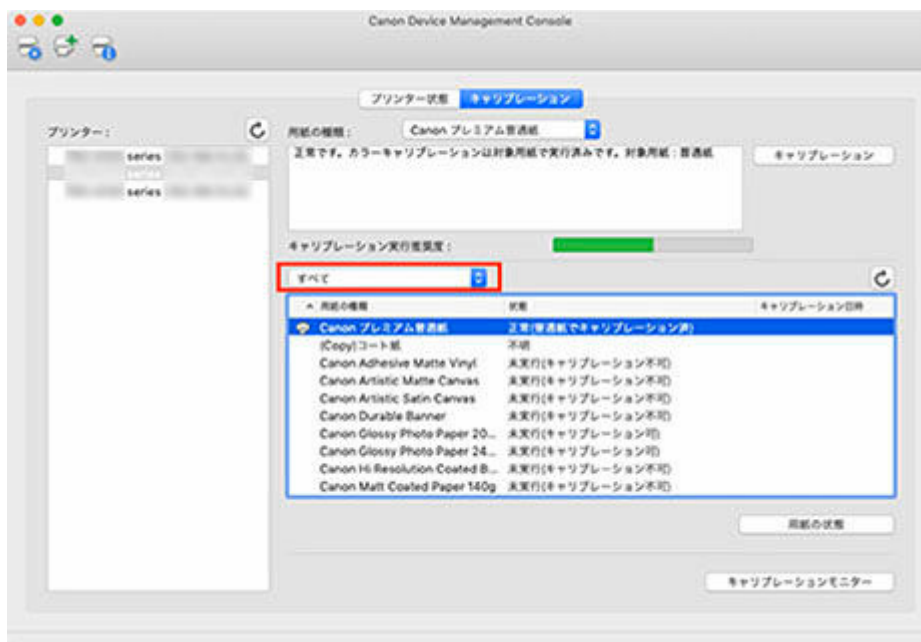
Canon Device Management Console

プリンター状態　キャリブレーション

プリンター：

series
series
series

用紙の種類：　Canon プレミアム普通紙

正常です。カラーキャリブレーションは対象用紙で実行済みです。対象用紙：普通紙

キャリブレーション

キャリブレーション実行推奨度：

すべて

| 用紙の種類 | 状態 | キャリブレーション日時 |
|---|---|---|
| Canon プレミアム普通紙 | 正常(普通紙でキャリブレーション済) | |
| (Copy)コート紙 | 不明 | |
| Canon Adhesive Matte Vinyl | 未実行(キャリブレーション不可) | |
| Canon Artistic Matte Canvas | 未実行(キャリブレーション不可) | |
| Canon Artistic Satin Canvas | 未実行(キャリブレーション不可) | |
| Canon Durable Banner | 未実行(キャリブレーション不可) | |
| Canon Glossy Photo Paper 20... | 未実行(キャリブレーション可) | |
| Canon Glossy Photo Paper 24... | 未実行(キャリブレーション可) | |
| Canon Hi Resolution Coated B... | 未実行(キャリブレーション不可) | |
| Canon Matt Coated Paper 140g | 未実行(キャリブレーション不可) | |

用紙の状態

キャリブレーションモニター